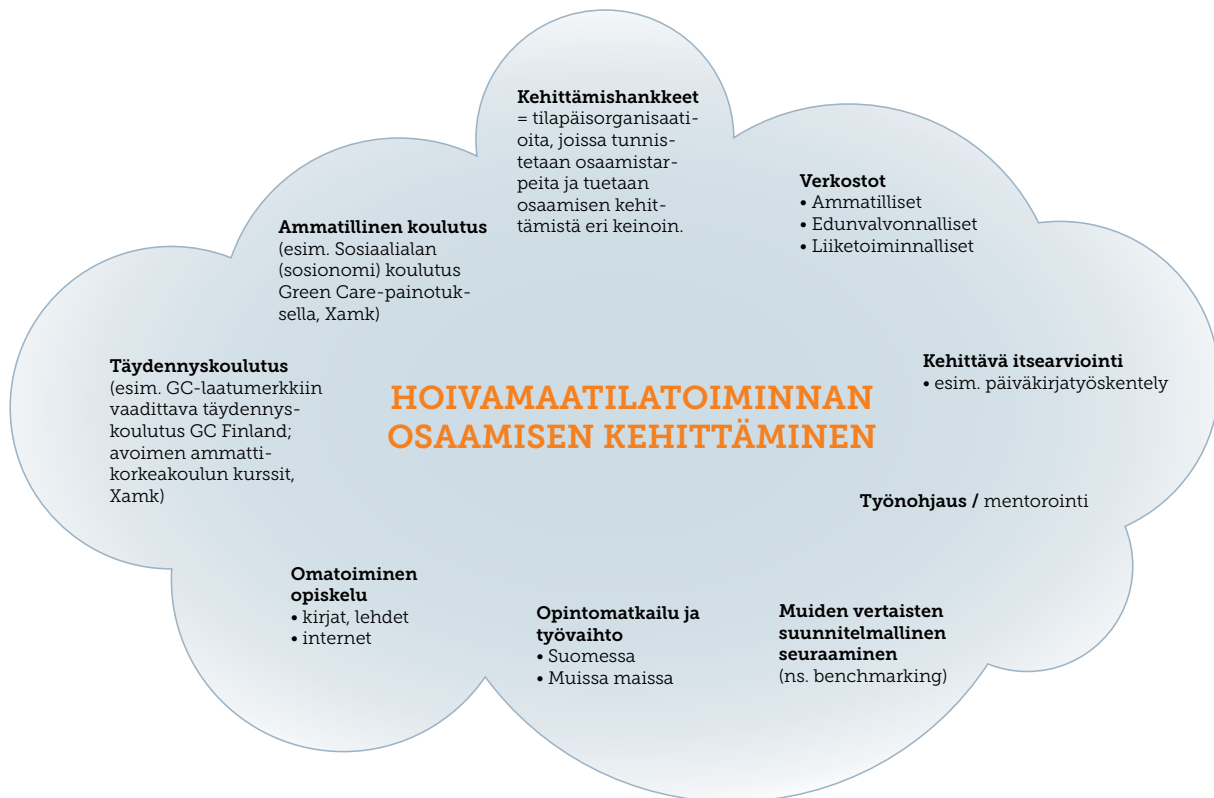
**Kehittämishankkeet** = tilapäisorganisaatioita, joissa tunnistetaan osaamistarpeita ja tuetaan osaamisen kehittämistä eri keinoin.

**Ammatillinen koulutus** (esim. Sosiaalialan (sosionomi) koulutus Green Care-painotuksella, Xamk)

**Verkostot**
• Ammatilliset
• Edunvalvonnalliset
• Liiketoiminnalliset

**Täydennyskoulutus** (esim. GC-laatumerkkiin vaadittava täydennyskoulutus GC Finland; avoimen ammattikorkeakoulun kurssit, Xamk)

HOIVAMAATILATOIMINNAN OSAAMISEN KEHITTÄMINEN

**Kehittävä itsearviointi**
• esim. päiväkirjatyöskentely

**Työnohjaus /** mentorointi

**Omatoiminen opiskelu**
• kirjat, lehdet
• internet

**Opintomatkailu ja työvaihto**
• Suomessa
• Muissa maissa

**Muiden vertaisten suunnitelmallinen seuraaminen** (ns. benchmarking)